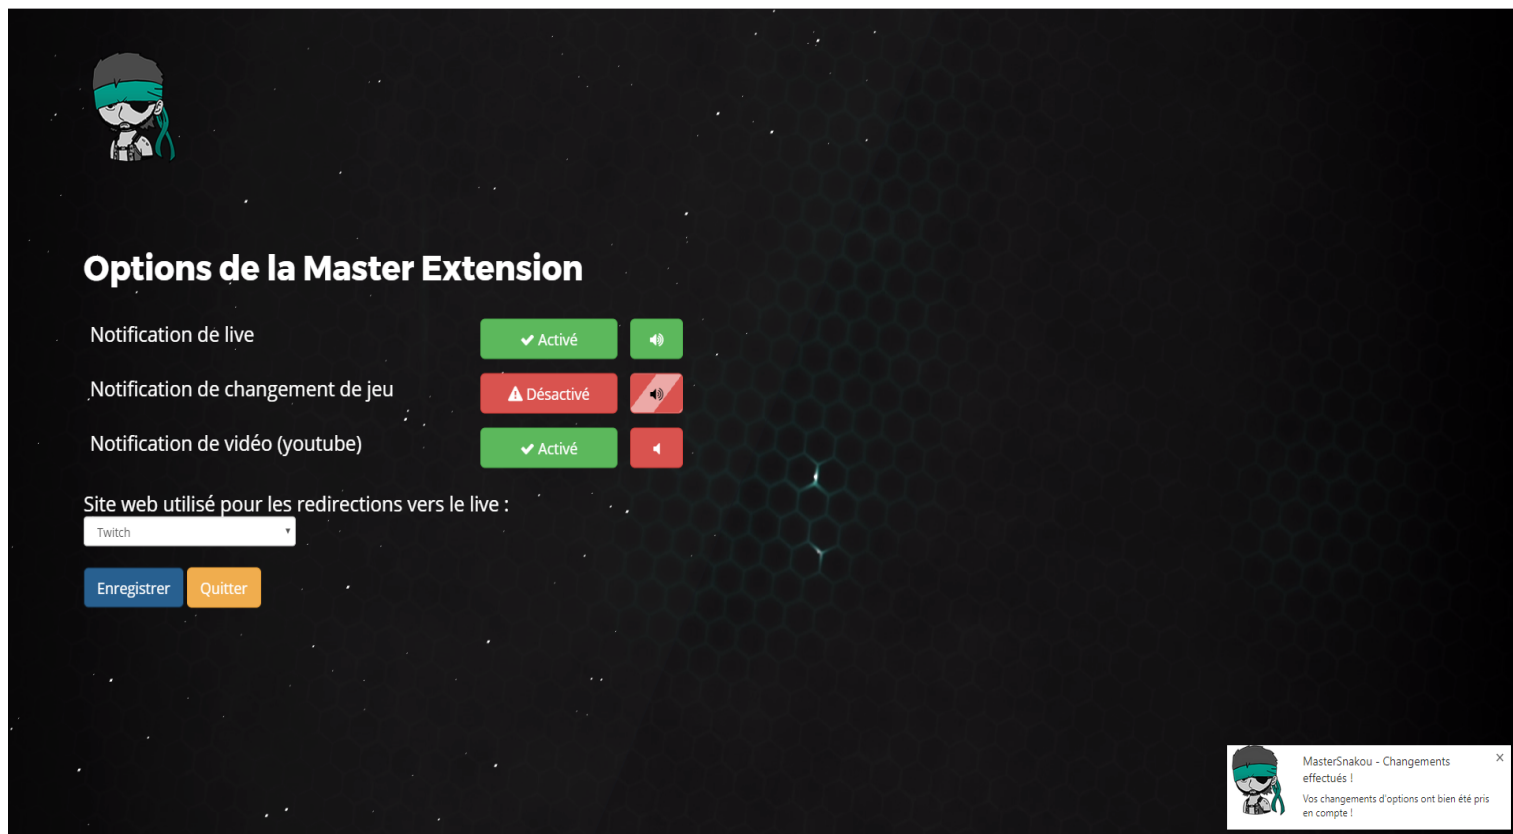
Options de la Master Extension

Notification de live
Activé

Notification de changement de jeu
Désactivé

Notification de vidéo (youtube)
Activé

Site web utilisé pour les redirections vers le live :
Twitch

Enregistrer
Quitter

MasterSnakou - Changements effectués !
Vos changements d'options ont bien été pris en compte !
×